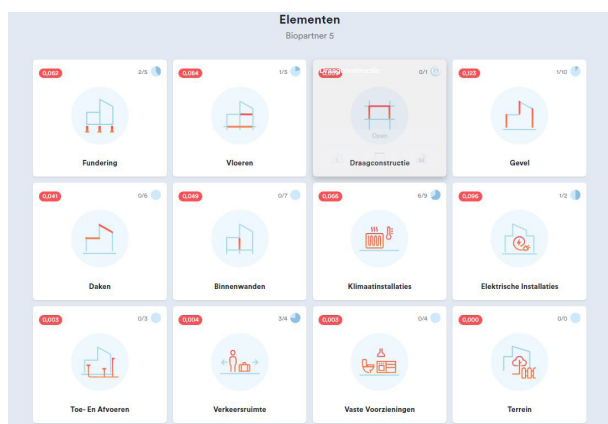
Elementen

Biopartner 5

0,062 2/5
Fundering

0,084 1/5
Vloeren

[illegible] 0/1
Open
Draagconstructie

0,123 1/10
Gevel

0,041 0/6
Daken

0,049 0/7
Binnenwanden

0,066 6/9
Klimaatinstallaties

0,096 1/2
Elektrische Installaties

0,003 0/3
Toe- En Afvoeren

0,004 3/4
Verkeersruimte

0,002 0/4
Vaste Voorzieningen

0,000 0/0
Terrein